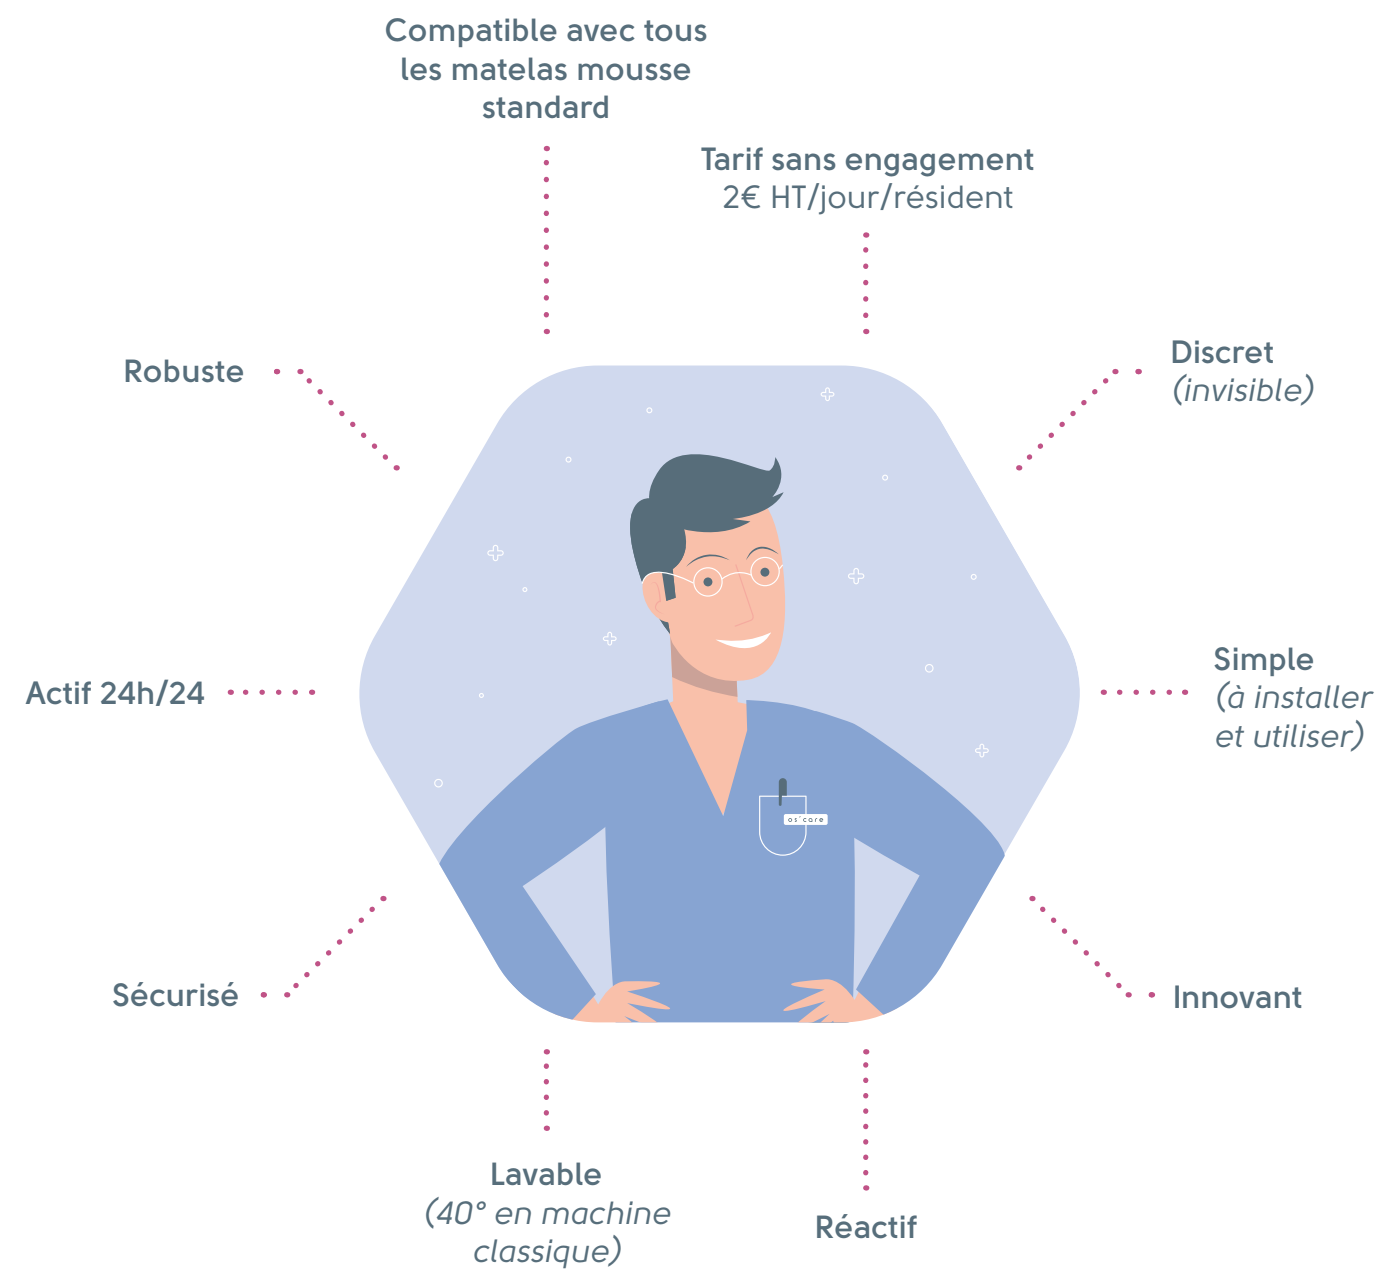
Compatible avec tous les matelas mousse standard

Tarif sans engagement
2€ HT/jour/résident

Robuste

Discret
(invisible)

Actif 24h/24

Simple
(à installer et utiliser)

os'care

Sécurisé

Innovant

Lavable
(40° en machine classique)

Réactif